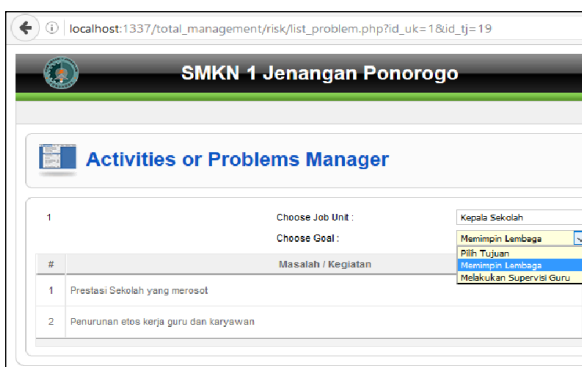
localhost:1337/total_management/risk/list_problem.php?id_uk=1&id_tj=19

SMKN 1 Jenangan Ponorogo

Activities or Problems Manager

1

Choose Job Unit :

Kepala Sekolah

Choose Goal :

Memimpin Lembaga

Pilih Tujuan
Memimpin Lembaga
Melakukan Supervisi Guru

| # | Masalah / Kegiatan |
|---|---|
| 1 | Prestasi Sekolah yang merosot |
| 2 | Penurunan etos kerja guru dan karyawan |